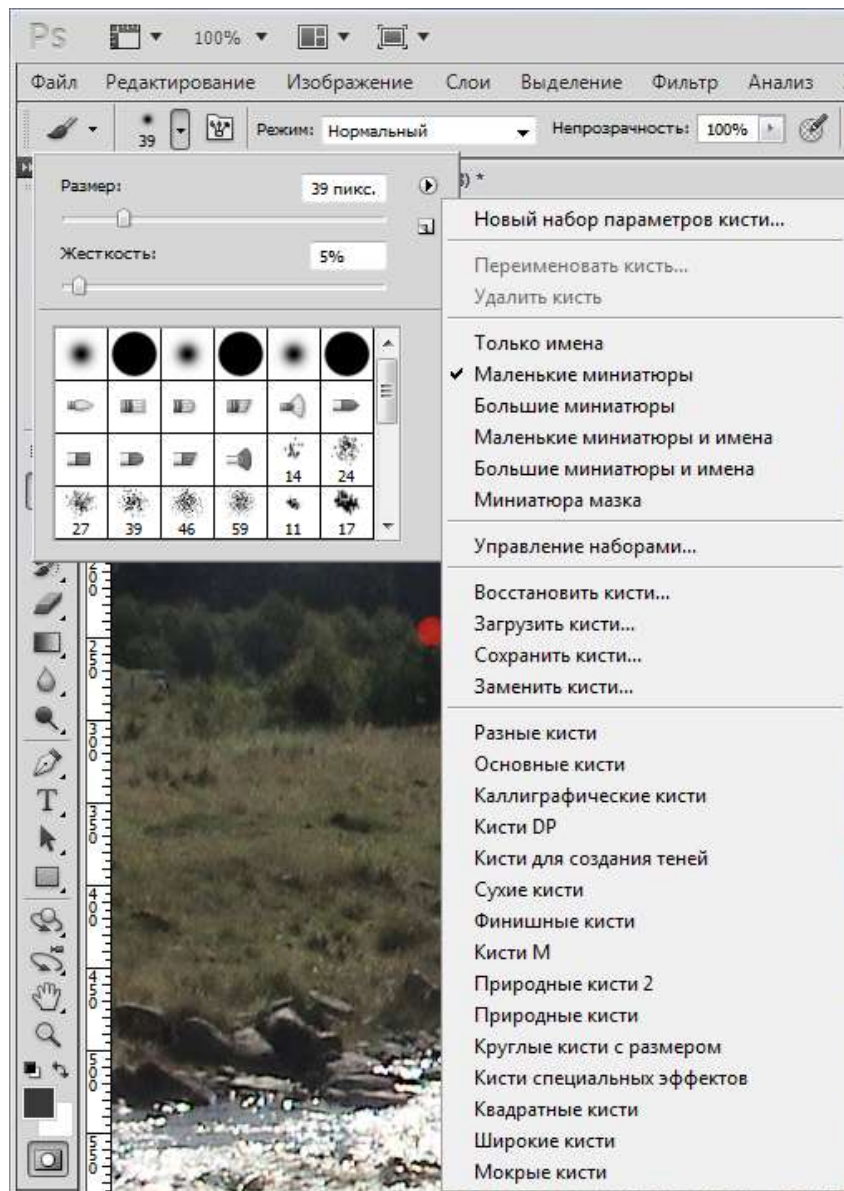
Ps 100%

Файл Редактирование Изображение Слои Выделение Фильтр Анализ

39 Режим: Нормальный Непрозрачность: 100%

Размер: 39 пикс.

Жесткость: 5%

14 24
27 39 46 59 11 17

Новый набор параметров кисти...

Переименовать кисть...
Удалить кисть

Только имена
✔ Маленькие миниатюры
Большие миниатюры
Маленькие миниатюры и имена
Большие миниатюры и имена
Миниатюра мазка

Управление наборами...

Восстановить кисти...
Загрузить кисти...
Сохранить кисти...
Заменить кисти...

Разные кисти
Основные кисти
Каллиграфические кисти
Кисти DP
Кисти для создания теней
Сухие кисти
Финишные кисти
Кисти M
Природные кисти 2
Природные кисти
Круглые кисти с размером
Кисти специальных эффектов
Квадратные кисти
Широкие кисти
Мокрые кисти

200
250
300
350
400
450
500
550